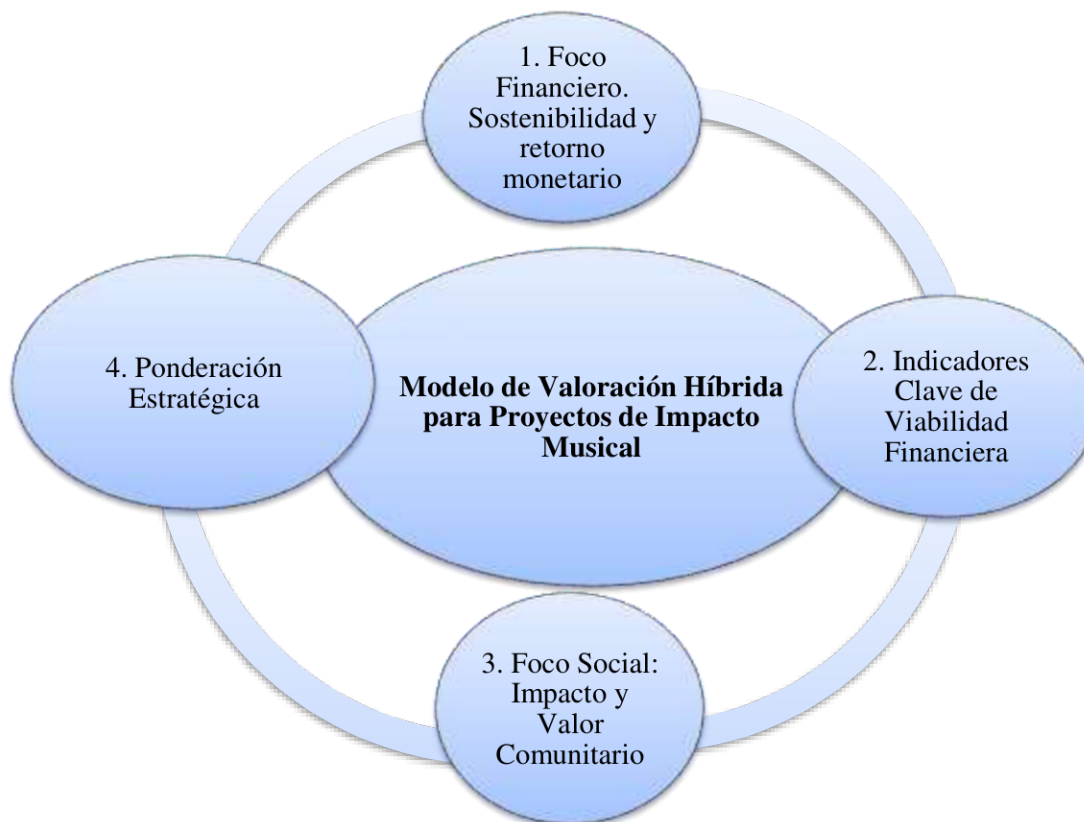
1. Foco Financiero. Sostenibilidad y retorno monetario

4. Ponderación Estratégica

**Modelo de Valoración Híbrida para Proyectos de Impacto Musical**

2. Indicadores Clave de Viabilidad Financiera

3. Foco Social: Impacto y Valor Comunitario